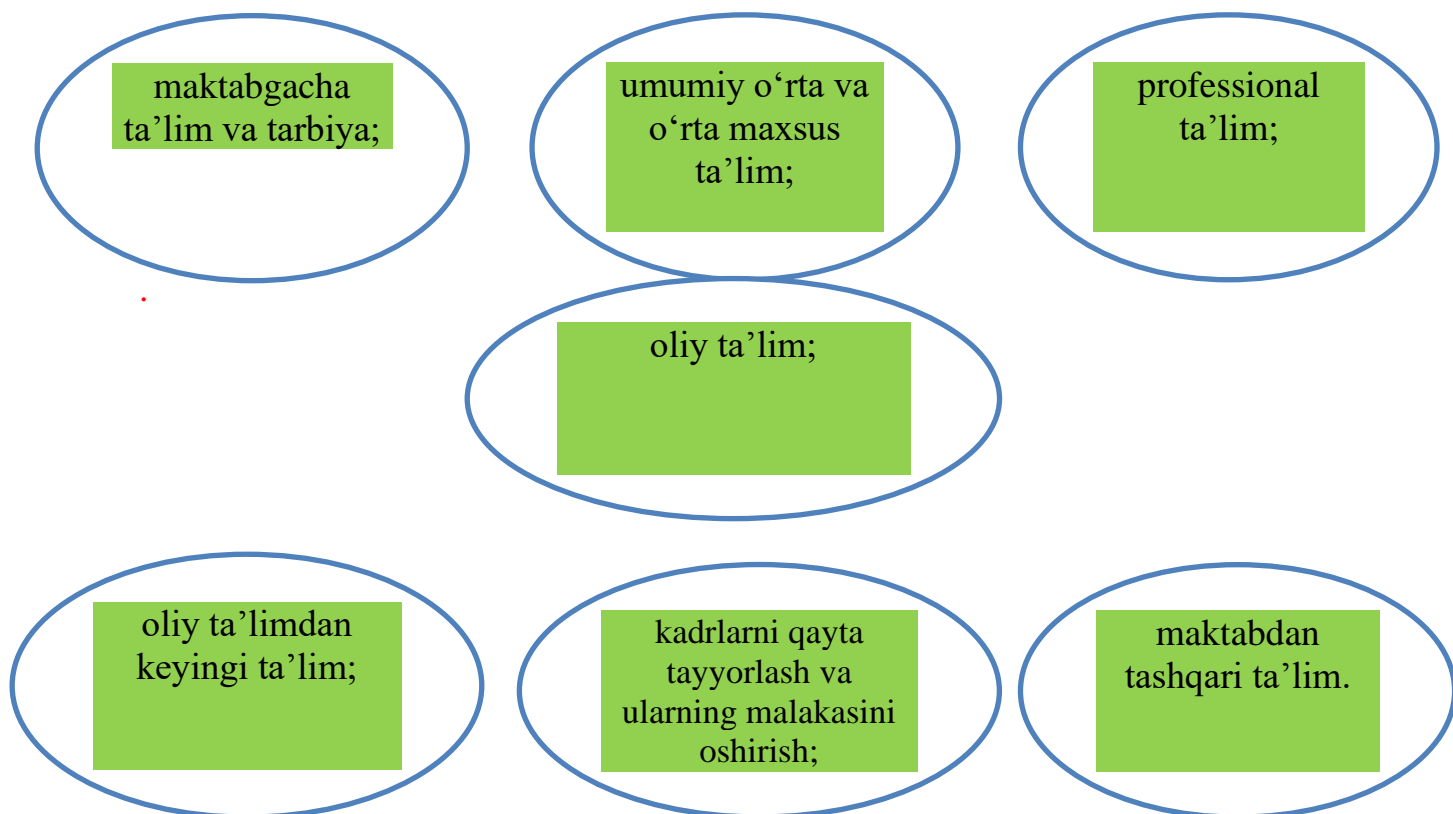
maktabgacha ta’lim va tarbiya;

umumiy o‘rta va o‘rta maxsus ta’lim;

professional ta’lim;

oliy ta’lim;

oliy ta’limdan keyingi ta’lim;

kadrlarni qayta tayyorlash va ularning malakasini oshirish;

maktabdan tashqari ta’lim.